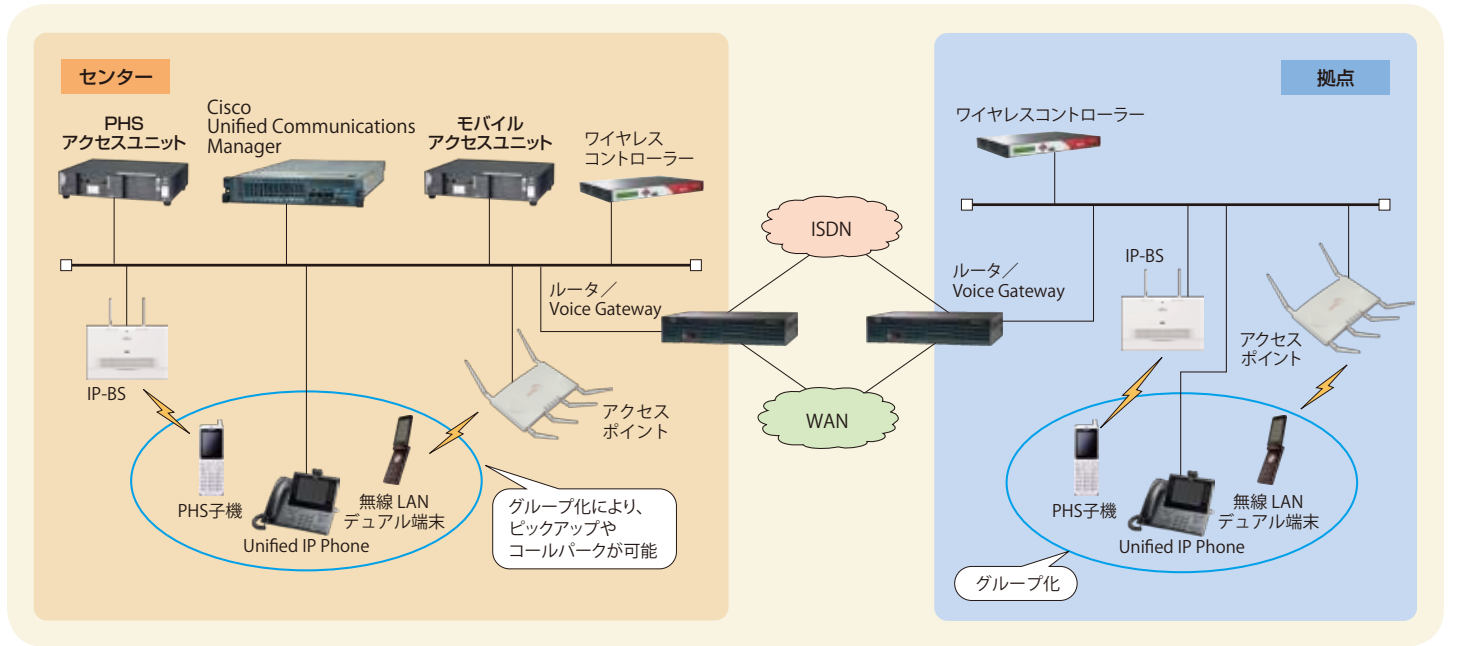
センター

PHS
アクセスユニット

Cisco
Unified Communications
Manager

モバイル
アクセスユニット

ワイヤレス
コントローラー

IP-BS

PHS子機

Unified IP Phone

無線 LAN
デュアル端末

アクセス
ポイント

グループ化により、
ピックアップや
コールパークが可能

ルータ／
Voice Gateway

ISDN

WAN

ルータ／
Voice Gateway

拠点

ワイヤレスコントローラー

IP-BS

アクセス
ポイント

PHS子機

Unified IP Phone

無線 LAN
デュアル端末

グループ化